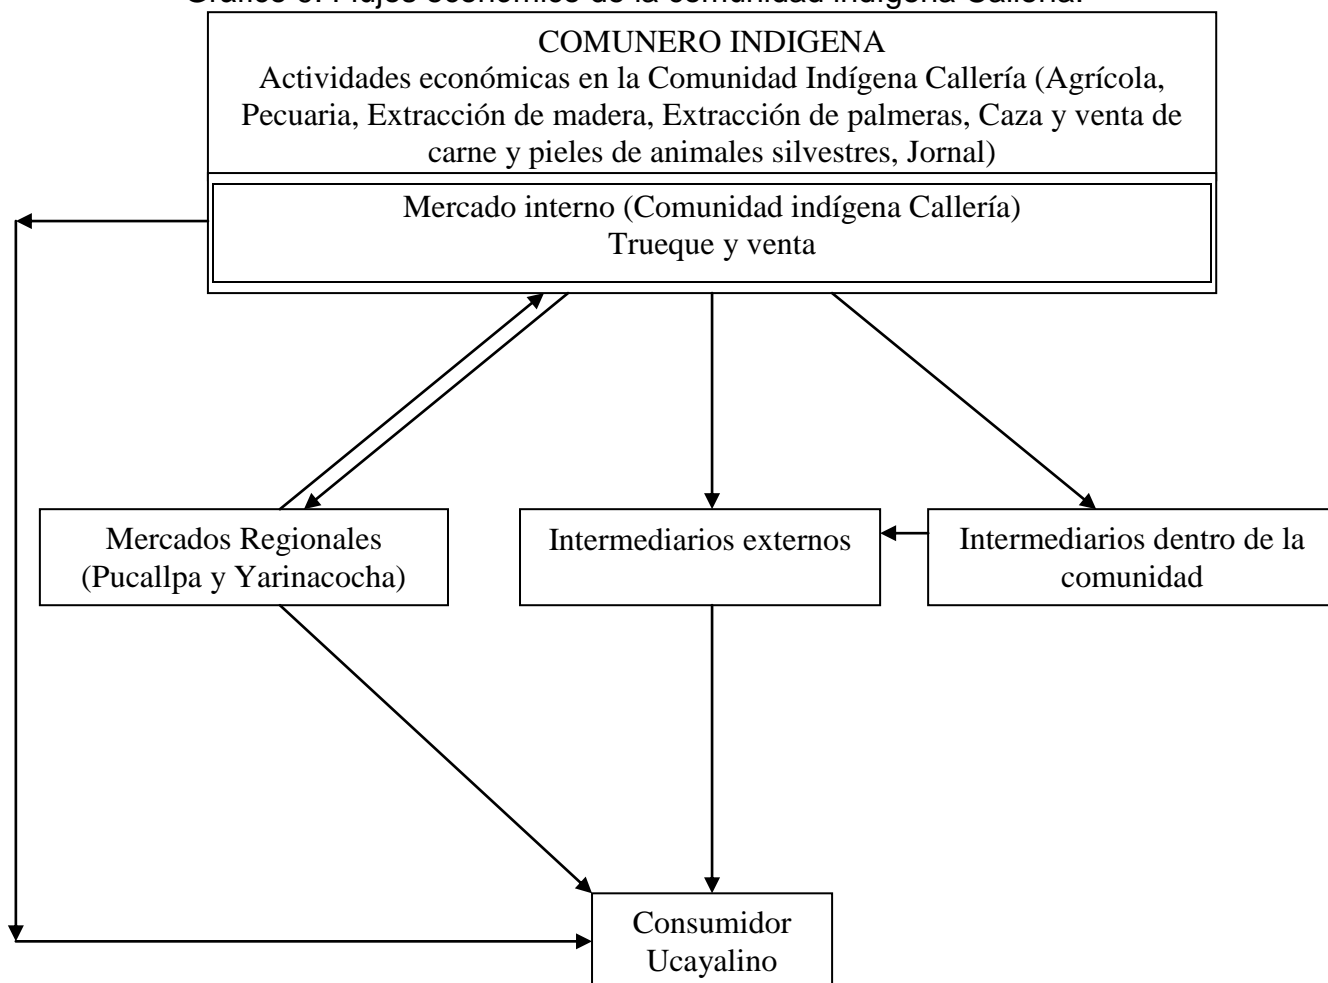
Gráfico 3. Flujos económicos de la comunidad indígena Callería.

COMUNERO INDIGENA
Actividades económicas en la Comunidad Indígena Callería (Agrícola, Pecuaria, Extracción de madera, Extracción de palmeras, Caza y venta de carne y pieles de animales silvestres, Jornal)

Mercado interno (Comunidad indígena Callería)
Trueque y venta

Mercados Regionales (Pucallpa y Yarinacocha)

Intermediarios externos

Intermediarios dentro de la comunidad

Consumidor Ucayalino